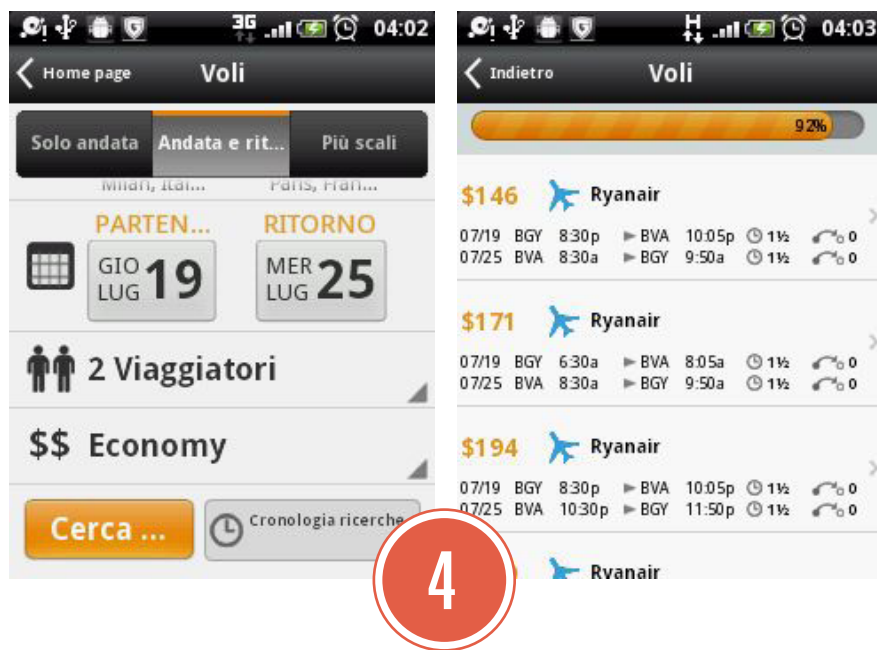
3G 04:02

Home page

Voli

Solo andata

Andata e rit...

Più scali

Milan, Ital...

Paris, Fran...

PARTEN...

RITORNO

GIO LUG 19

MER LUG 25

2 Viaggiatori

$$ Economy

Cerca ...

Cronologia ricerche

H 04:03

Indietro

Voli

92%

$146 Ryanair

07/19 BGY 8:30p ► BVA 10:05p 1½ 0
07/25 BVA 8:30a ► BGY 9:50a 1½ 0

$171 Ryanair

07/19 BGY 6:30a ► BVA 8:05a 1½ 0
07/25 BVA 8:30a ► BGY 9:50a 1½ 0

$194 Ryanair

07/19 BGY 8:30p ► BVA 10:05p 1½ 0
07/25 BVA 10:30p ► BGY 11:50p 1½ 0

Ryanair

4